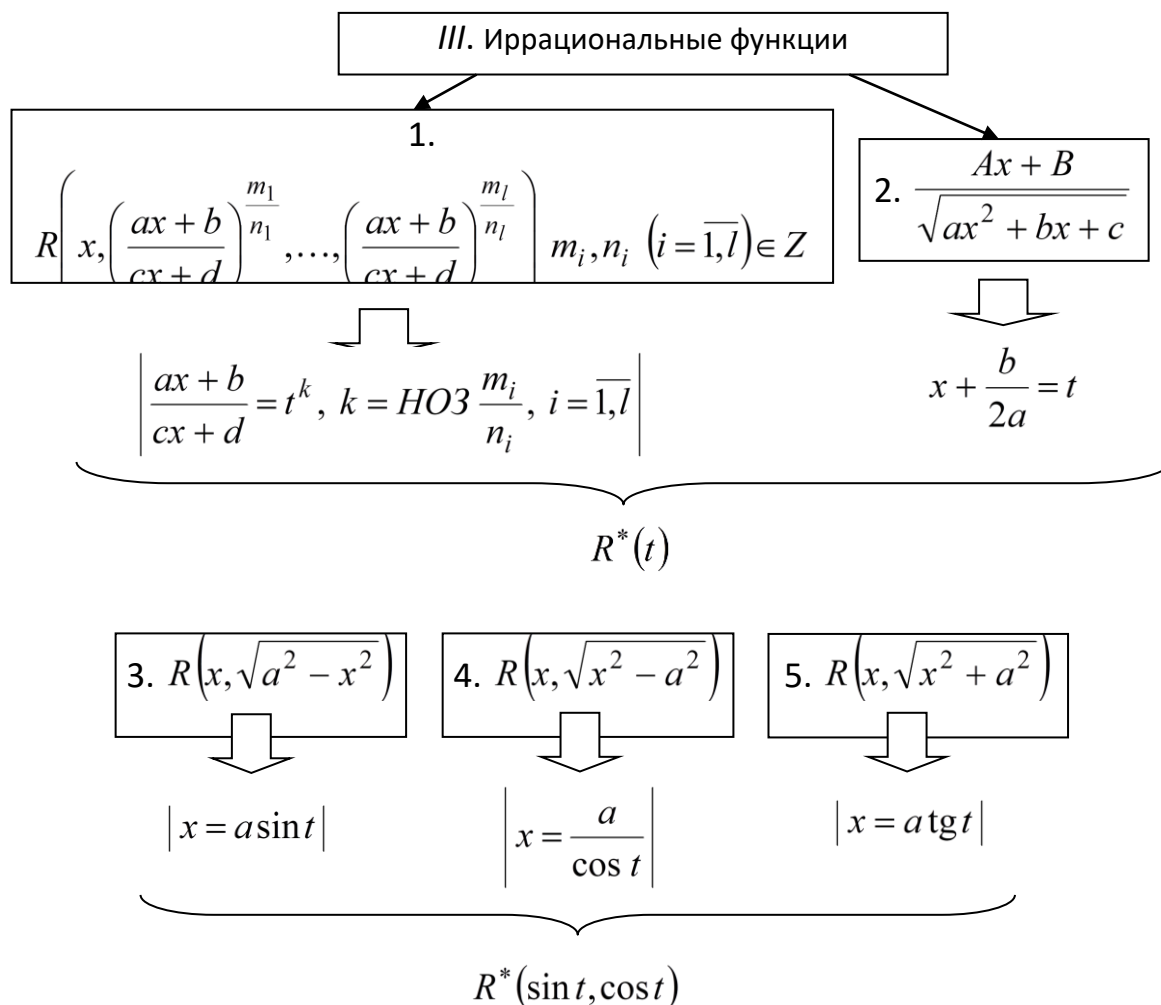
*III*. Иррациональные функции

1.

$R\left(x,\left(\frac{ax+b}{cx+d}\right)^{\frac{m_1}{n_1}},\ldots,\left(\frac{ax+b}{cx+d}\right)^{\frac{m_l}{n_l}}\right)$ $m_i, n_i \ (i=\overline{1,l}) \in Z$

2. $\frac{Ax+B}{\sqrt{ax^2+bx+c}}$

$\left|\frac{ax+b}{cx+d}=t^k,\ k=НОЗ\,\frac{m_i}{n_i},\ i=\overline{1,l}\right|$

$x+\frac{b}{2a}=t$

$R^*(t)$

3. $R\left(x,\sqrt{a^2-x^2}\right)$

4. $R\left(x,\sqrt{x^2-a^2}\right)$

5. $R\left(x,\sqrt{x^2+a^2}\right)$

$|x=a\sin t|$

$\left|x=\frac{a}{\cos t}\right|$

$|x=a\,\mathrm{tg}\,t|$

$R^*(\sin t,\cos t)$